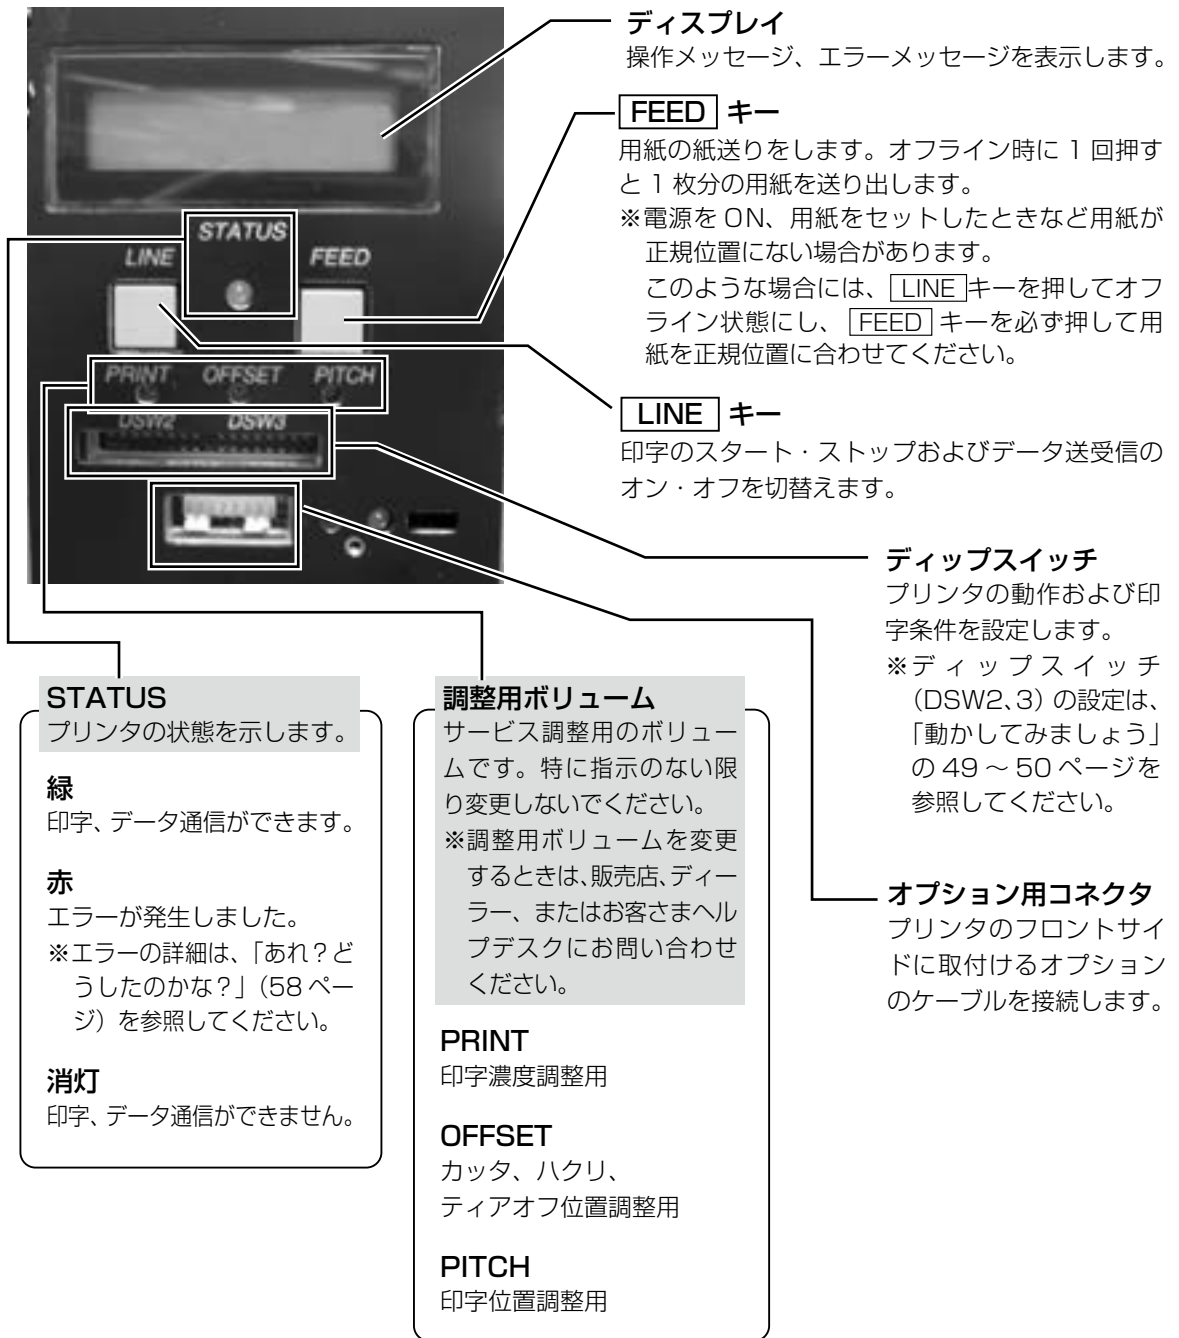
STATUS

LINE

FEED

PRINT OFFSET PITCH

DSW2 DSW3

ディスプレイ
操作メッセージ、エラーメッセージを表示します。

FEED キー
用紙の紙送りをします。オフライン時に 1 回押すと 1 枚分の用紙を送り出します。
※電源を ON、用紙をセットしたときなど用紙が正規位置にない場合があります。
このような場合には、LINE キーを押してオフライン状態にし、FEED キーを必ず押して用紙を正規位置に合わせてください。

LINE キー
印字のスタート・ストップおよびデータ送受信のオン・オフを切替えます。

ディップスイッチ
プリンタの動作および印字条件を設定します。
※ディップスイッチ（DSW2､3）の設定は、「動かしてみましょう」の 49 ～ 50 ページを参照してください。

オプション用コネクタ
プリンタのフロントサイドに取付けるオプションのケーブルを接続します。

STATUS
プリンタの状態を示します。

緑
印字、データ通信ができます。

赤
エラーが発生しました。
※エラーの詳細は、「あれ？どうしたのかな？」（58 ページ）を参照してください。

消灯
印字、データ通信ができません。

調整用ボリューム
サービス調整用のボリュームです。特に指示のない限り変更しないでください。
※調整用ボリュームを変更するときは､販売店､ディーラー、またはお客さまヘルプデスクにお問い合わせください。

PRINT
印字濃度調整用

OFFSET
カッタ、ハクリ、
ティアオフ位置調整用

PITCH
印字位置調整用